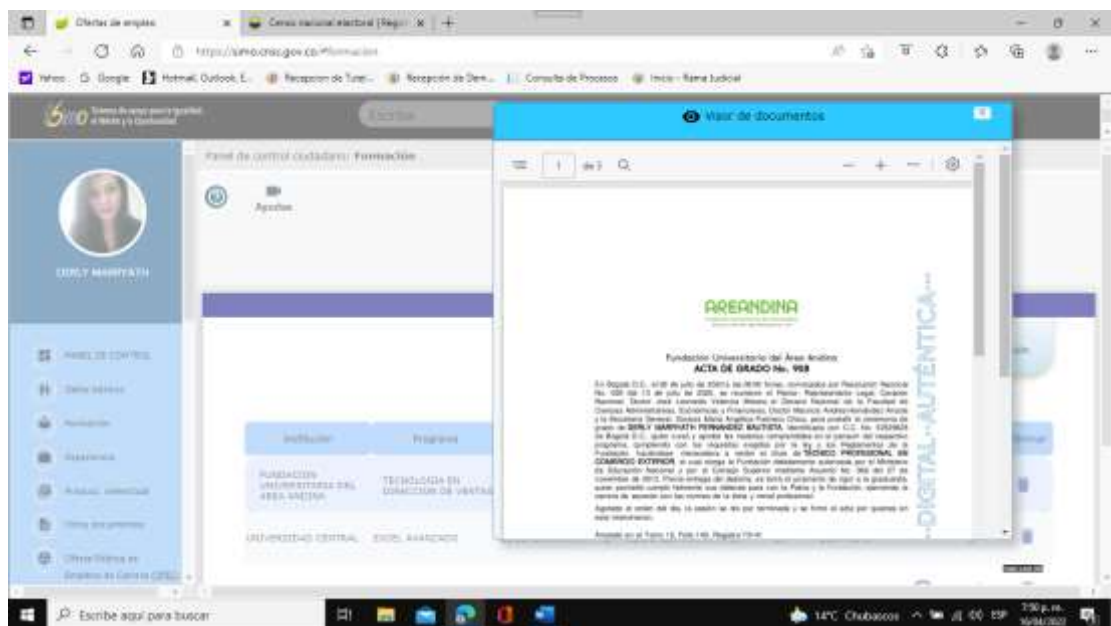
Ofertas de empleo
Censo nacional electoral (Regi
https://simo.cnsc.gov.co/#formacion
Yahoo Google Hotmail, Outlook, E... Recepcion de Tutel... Recepción de Dem... Consulta de Procesos Inicio - Rama Judicial
SIMO
Panel de control ciudadano: Formación
Ayudas
DERLY MARYYATH
PANEL DE CONTROL
Datos básicos
Formación
Experiencia
Producc. intelectual
Otros documentos
Oferta Pública de Empleos de Carrera (OPEC)
Institución
Programa
FUNDACION UNIVERSITARIA DEL AREA ANDINA
TECNOLOGIA EN DIRECCION DE VENTAS
UNIVERSIDAD CENTRAL
EXCEL AVANZADO
Visor de documentos
1 de 3
AREANDINA
Fundación Universitaria del Área Andina
ACTA DE GRADO No. 958
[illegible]
DERLY MARYYATH FERNANDEZ BAUTISTA
TECNICO PROFESIONAL EN COMERCIO EXTERIOR
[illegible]
DIGITAL - AUTÉNTICA
Escribe aquí para buscar
14°C Chubascos
7:50 p. m.
10/04/2022